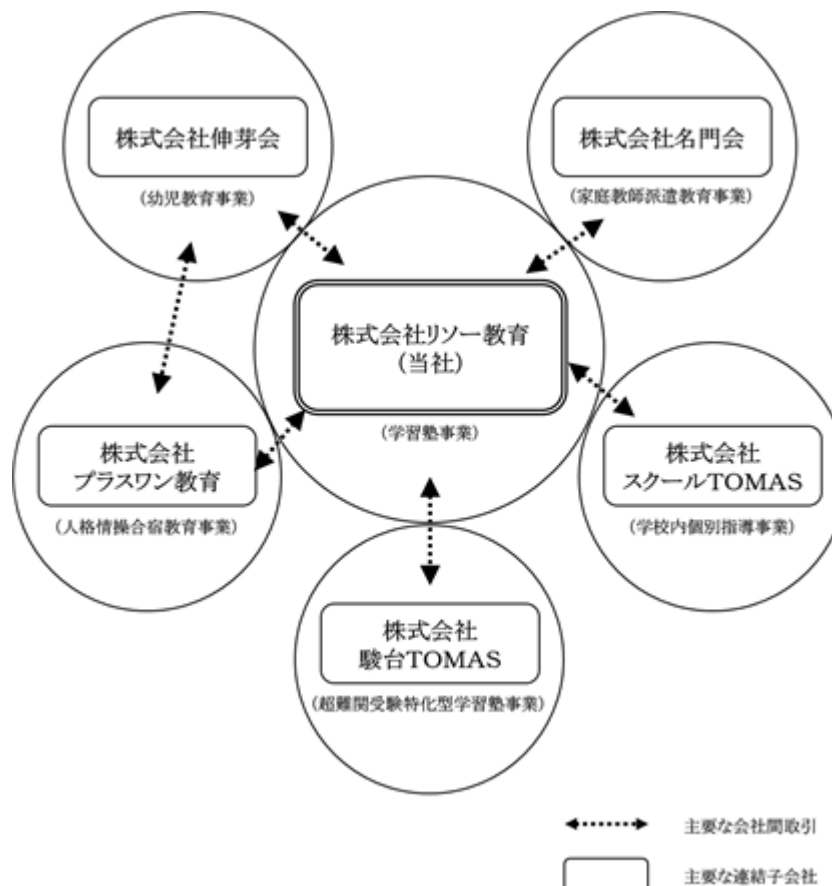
株式会社伸芽会

（幼児教育事業）

株式会社名門会

（家庭教師派遣教育事業）

株式会社リソー教育
（当社）

（学習塾事業）

株式会社
プラスワン教育

（人格情操合宿教育事業）

株式会社
スクールTOMAS

（学校内個別指導事業）

株式会社
駿台TOMAS

（超難関受験特化型学習塾事業）

主要な会社間取引

主要な連結子会社